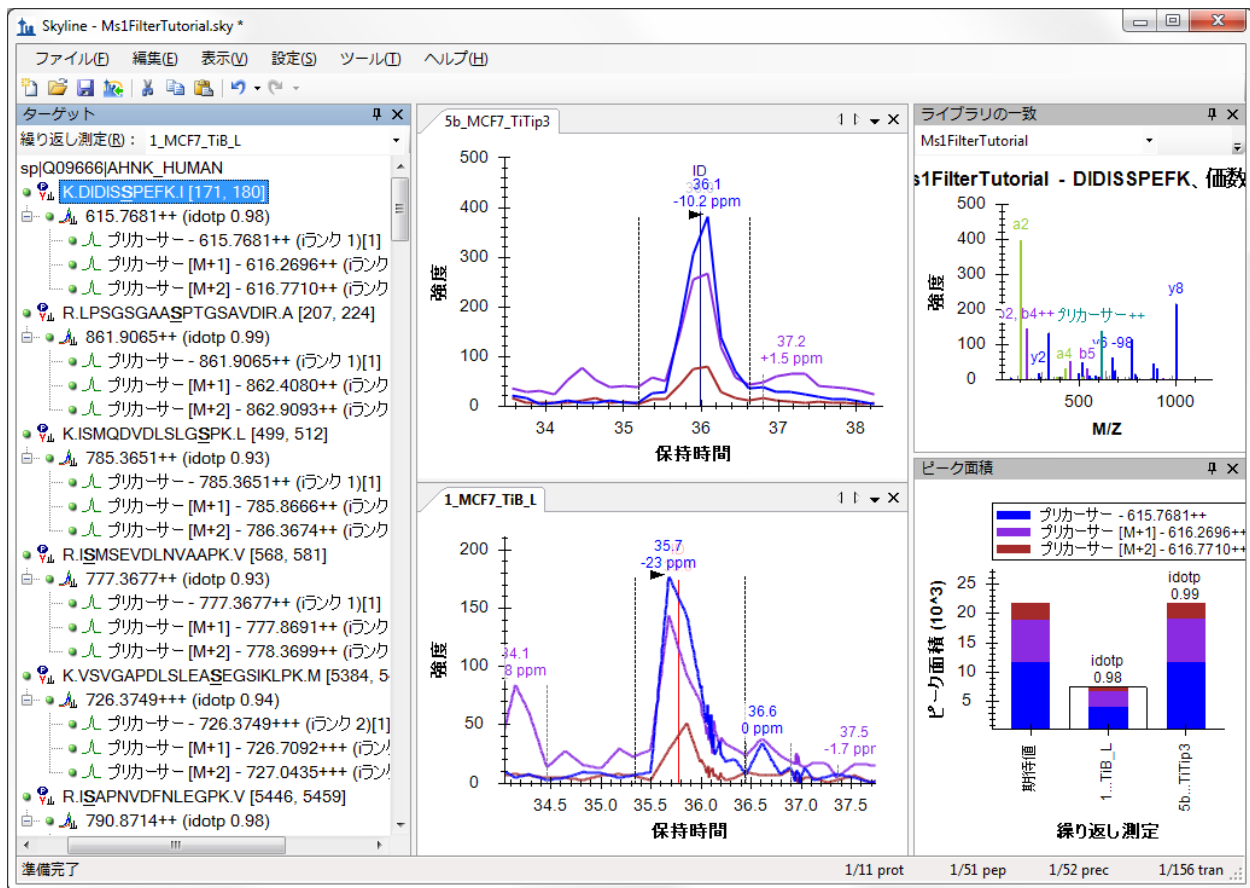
Skyline - Ms1FilterTutorial.sky *

ファイル(F) 編集(E) 表示(V) 設定(S) ツール(T) ヘルプ(H)

ターゲット
繰り返し測定(R): 1_MCF7_TiB_L
sp|Q09666|AHNK_HUMAN
K.DIDISSPEFK.I [171, 180]
615.7681++ (idotp 0.98)
プリカーサー - 615.7681++ (iランク 1)[1]
プリカーサー [M+1] - 616.2696++ (iランク
プリカーサー [M+2] - 616.7710++ (iランク
R.LPSGSGAASPTGSAVDIR.A [207, 224]
861.9065++ (idotp 0.99)
プリカーサー - 861.9065++ (iランク 1)[1]
プリカーサー [M+1] - 862.4080++ (iランク
プリカーサー [M+2] - 862.9093++ (iランク
K.ISMQDVDLSLGSPK.L [499, 512]
785.3651++ (idotp 0.93)
プリカーサー - 785.3651++ (iランク 1)[1]
プリカーサー [M+1] - 785.8666++ (iランク
プリカーサー [M+2] - 786.3674++ (iランク
R.ISMSEVDLNVAAPK.V [568, 581]
777.3677++ (idotp 0.93)
プリカーサー - 777.3677++ (iランク 1)[1]
プリカーサー [M+1] - 777.8691++ (iランク
プリカーサー [M+2] - 778.3699++ (iランク
K.VSVGAPDLSLEASEGSIKLPK.M [5384, 5
726.3749+++ (idotp 0.94)
プリカーサー - 726.3749+++ (iランク 2)[1]
プリカーサー [M+1] - 726.7092+++ (iランク
プリカーサー [M+2] - 727.0435+++ (iランク
R.ISAPNVDFNLEGPK.V [5446, 5459]
790.8714++ (idotp 0.98)

5b_MCF7_TiTip3
500 400 300 200 100 0
強度
ID
36.1
-10.2 ppm
37.2
+1.5 ppm
34 35 36 37 38
保持時間

1_MCF7_TiB_L
200 150 100 50 0
強度
35.7
-23 ppm
34.1
8 ppm
36.6
0 ppm
37.5
-1.7 ppr
34.5 35.0 35.5 36.0 36.5 37.0 37.5
保持時間

ライブラリの一致
Ms1FilterTutorial
s1FilterTutorial - DIDISSPEFK、価数
500 400 300 200 100 0
強度
a2
y8
b2, b4++ プリカーサー++
y2
a4
b5
y6 -98
500 1000
M/Z

ピーク面積
プリカーサー - 615.7681++
プリカーサー [M+1] - 616.2696++
プリカーサー [M+2] - 616.7710++
25 20 15 10 5
ピーク面積 (10^3)
idotp
0.99
idotp
0.98
期待値
1...TiB_L
5b...TiTip3
繰り返し測定

準備完了
1/11 prot 1/51 pep 1/52 prec 1/156 tran